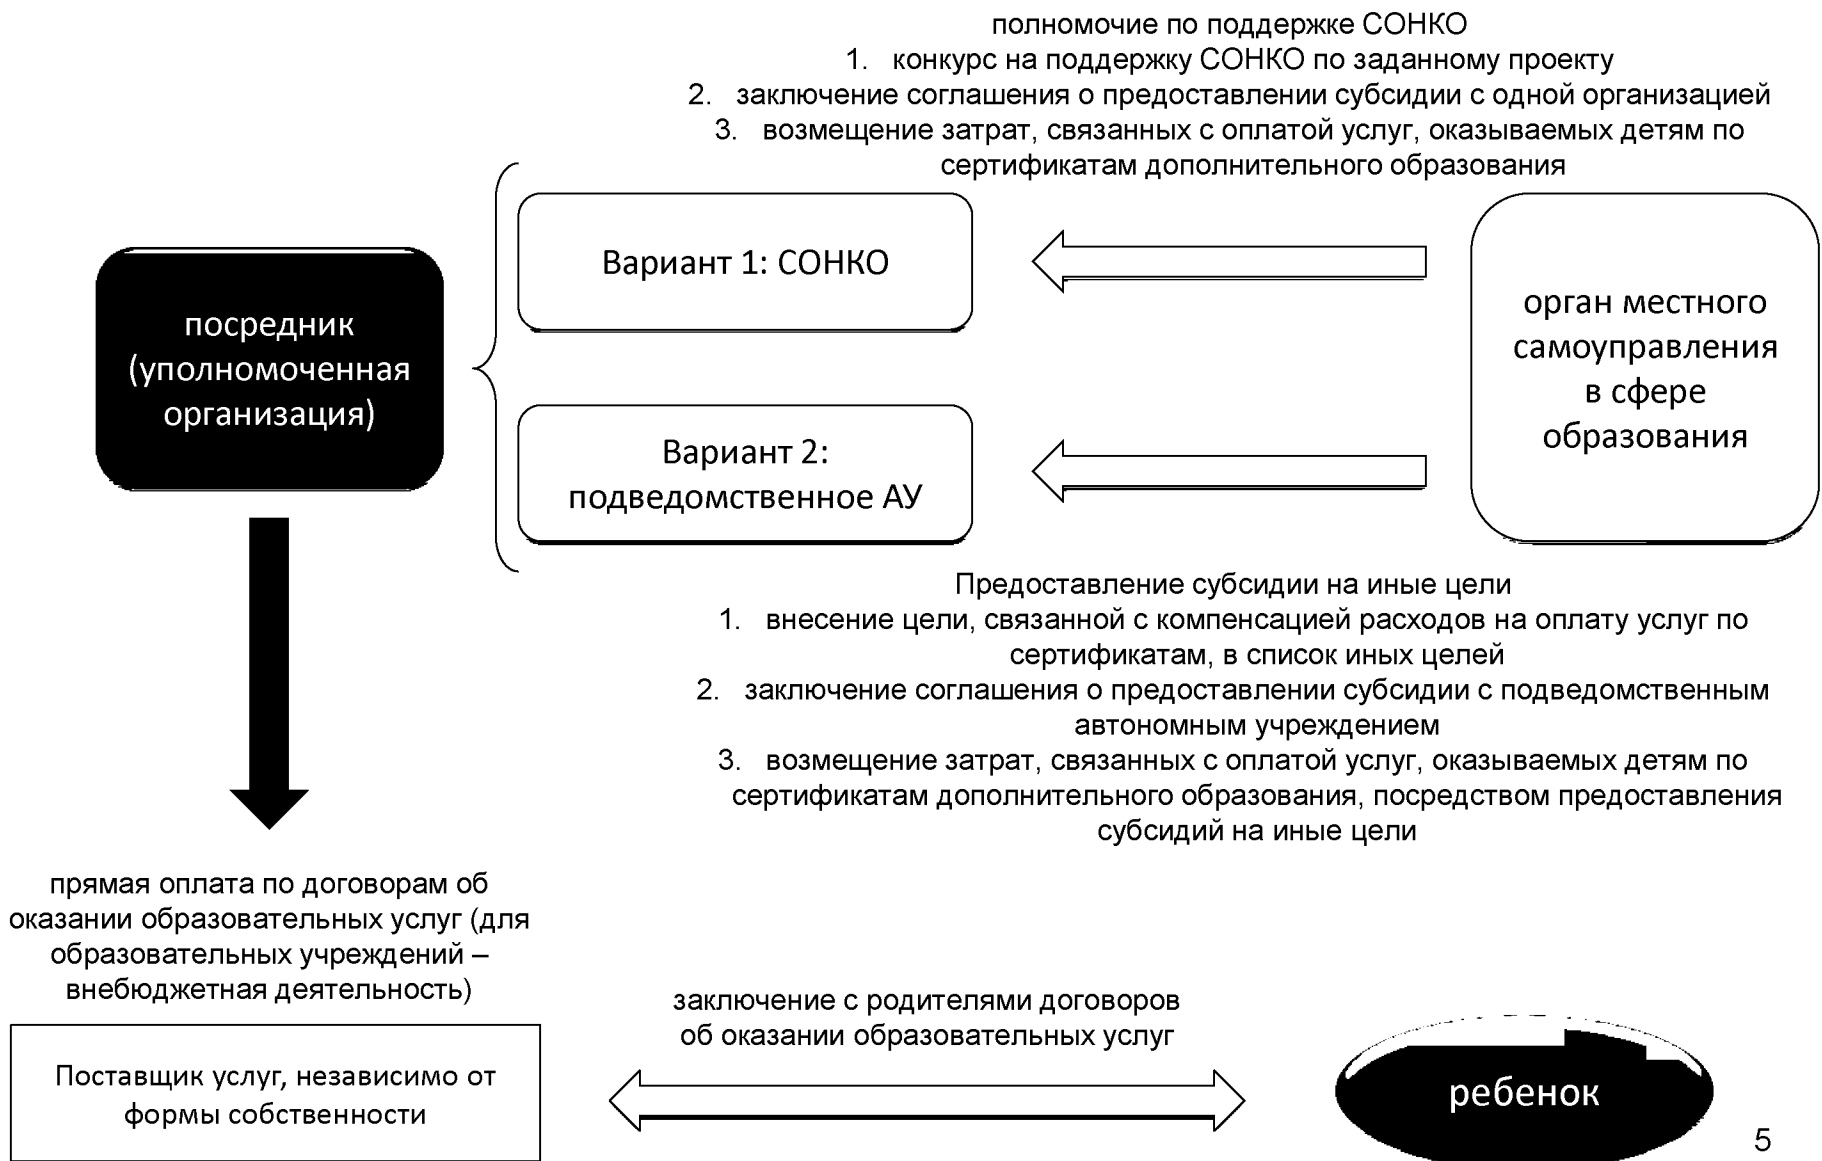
полномочие по поддержке СОНКО
1. конкурс на поддержку СОНКО по заданному проекту
2. заключение соглашения о предоставлении субсидии с одной организацией
3. возмещение затрат, связанных с оплатой услуг, оказываемых детям по сертификатам дополнительного образования

посредник (уполномоченная организация)

Вариант 1: СОНКО

Вариант 2: подведомственное АУ

орган местного самоуправления в сфере образования

Предоставление субсидии на иные цели
1. внесение цели, связанной с компенсацией расходов на оплату услуг по сертификатам, в список иных целей
2. заключение соглашения о предоставлении субсидии с подведомственным автономным учреждением
3. возмещение затрат, связанных с оплатой услуг, оказываемых детям по сертификатам дополнительного образования, посредством предоставления субсидий на иные цели

прямая оплата по договорам об оказании образовательных услуг (для образовательных учреждений – внебюджетная деятельность)

Поставщик услуг, независимо от формы собственности

заключение с родителями договоров об оказании образовательных услуг

ребенок

5